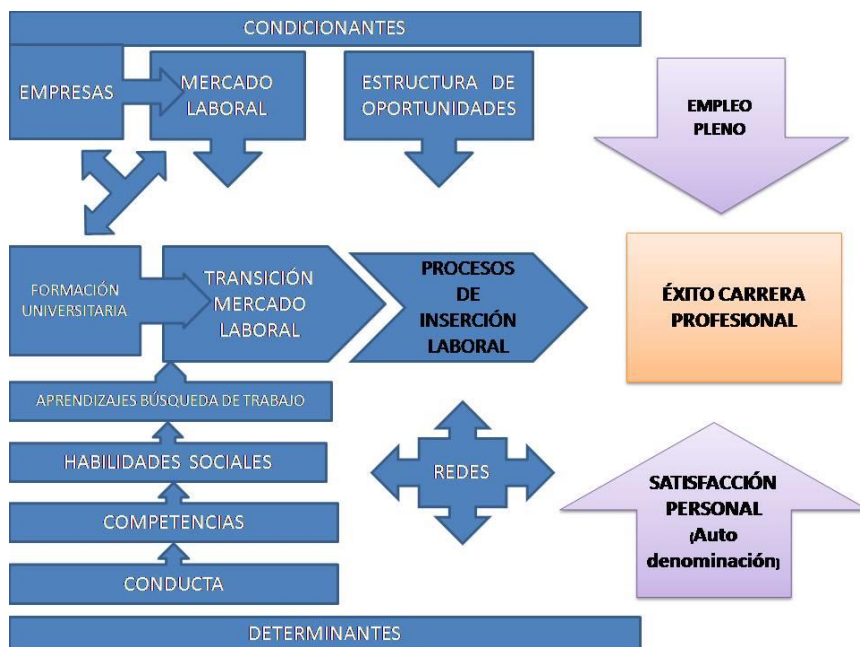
CONDICIONANTES

EMPRESAS

MERCADO LABORAL

ESTRUCTURA DE OPORTUNIDADES

EMPLEO PLENO

FORMACIÓN UNIVERSITARIA

TRANSICIÓN MERCADO LABORAL

PROCESOS DE INSERCIÓN LABORAL

ÉXITO CARRERA PROFESIONAL

APRENDIZAJES BÚSQUEDA DE TRABAJO

HABILIDADES SOCIALES

REDES

SATISFACCIÓN PERSONAL (Auto denominación)

COMPETENCIAS

CONDUCTA

DETERMINANTES